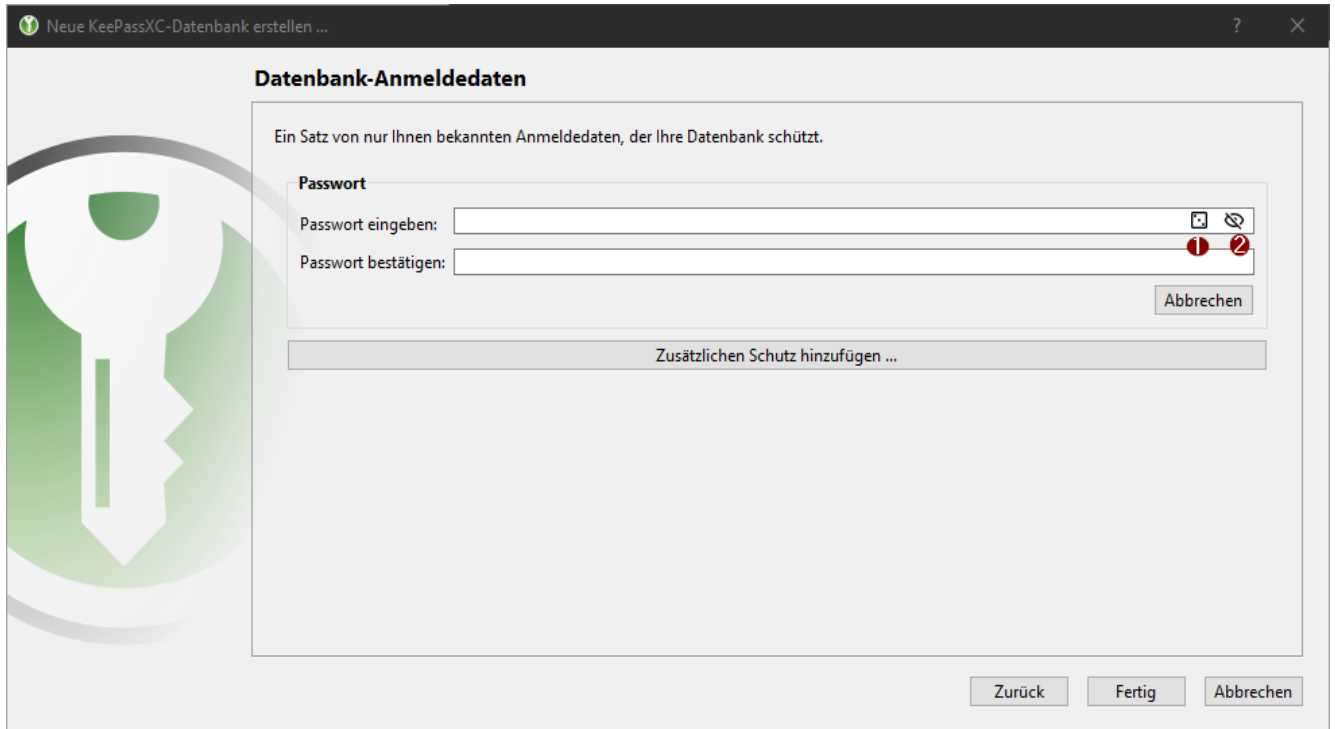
Neue KeePassXC-Datenbank erstellen ...

?

Datenbank-Anmeldedaten

Ein Satz von nur Ihnen bekannten Anmeldedaten, der Ihre Datenbank schützt.

Passwort

Passwort eingeben:

1 2

Passwort bestätigen:

Abbrechen

Zusätzlichen Schutz hinzufügen ...

Zurück Fertig Abbrechen